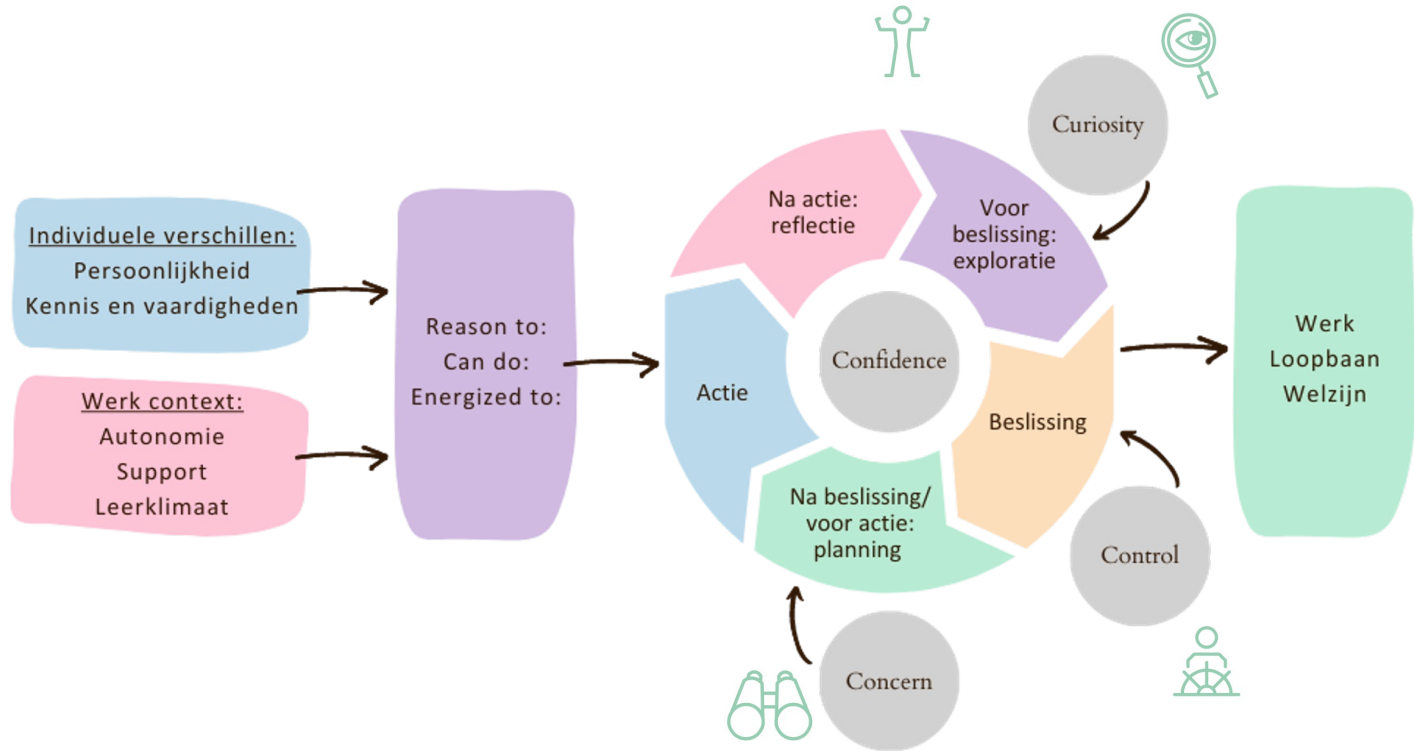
Individuele verschillen:
Persoonlijkheid
Kennis en vaardigheden

Werk context:
Autonomie
Support
Leerklimaat

Reason to:
Can do:
Energized to:

Curiosity

Na actie:
reflectie

Voor beslissing:
exploratie

Actie

Confidence

Beslissing

Na beslissing/
voor actie:
planning

Control

Concern

Werk
Loopbaan
Welzijn